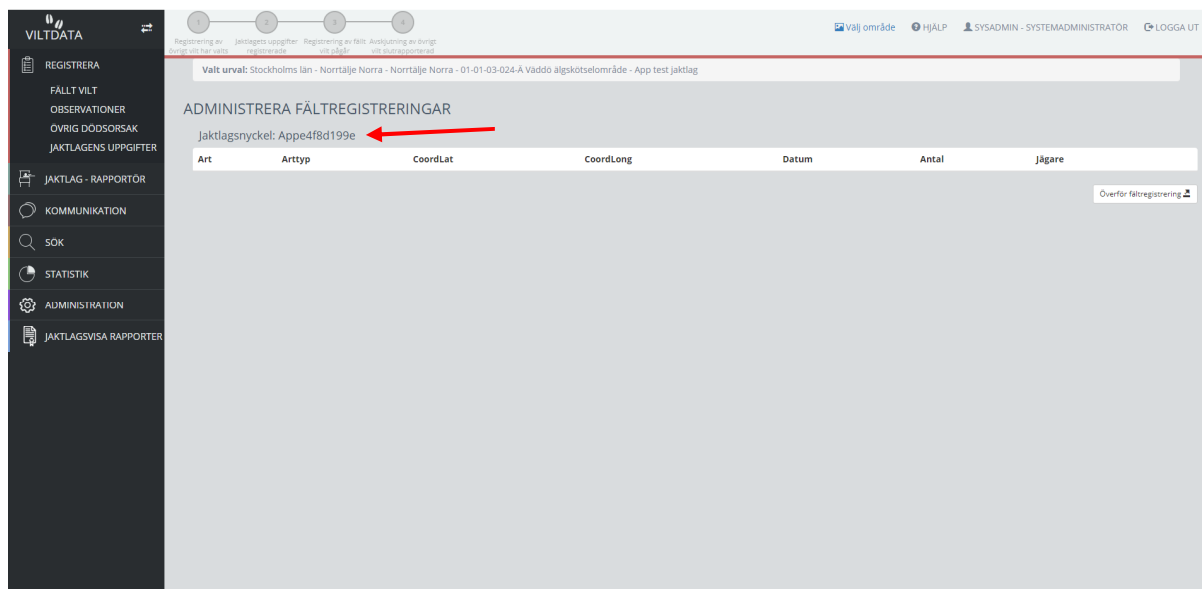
VILTDATA

1 Registrering av övrigt vilt har valts
2 Jaktlagets uppgifter registrerade
3 Registrering av fällt vilt pågår
4 Avskjutning av övrigt vilt slutrapporterad

Välj område HJÄLP SYSADMIN - SYSTEMADMINISTRATÖR LOGGA UT

REGISTRERA
FÄLLT VILT
OBSERVATIONER
ÖVRIG DÖDSORSAK
JAKTLAGENS UPPGIFTER
JAKTLAG - RAPPORTÖR
KOMMUNIKATION
SÖK
STATISTIK
ADMINISTRATION
JAKTLAGSVISA RAPPORTER

Valt urval: Stockholms län - Norrtälje Norra - Norrtälje Norra - 01-01-03-024-Ä Väddö älgskötselområde - App test jaktlag

ADMINISTRERA FÄLTREGISTRERINGAR

Jaktlagsnyckel: Appe4f8d199e

| Art | Arttyp | CoordLat | CoordLong | Datum | Antal | Jägare |
|---|---|---|---|---|---|---|

Överför fältregistrering